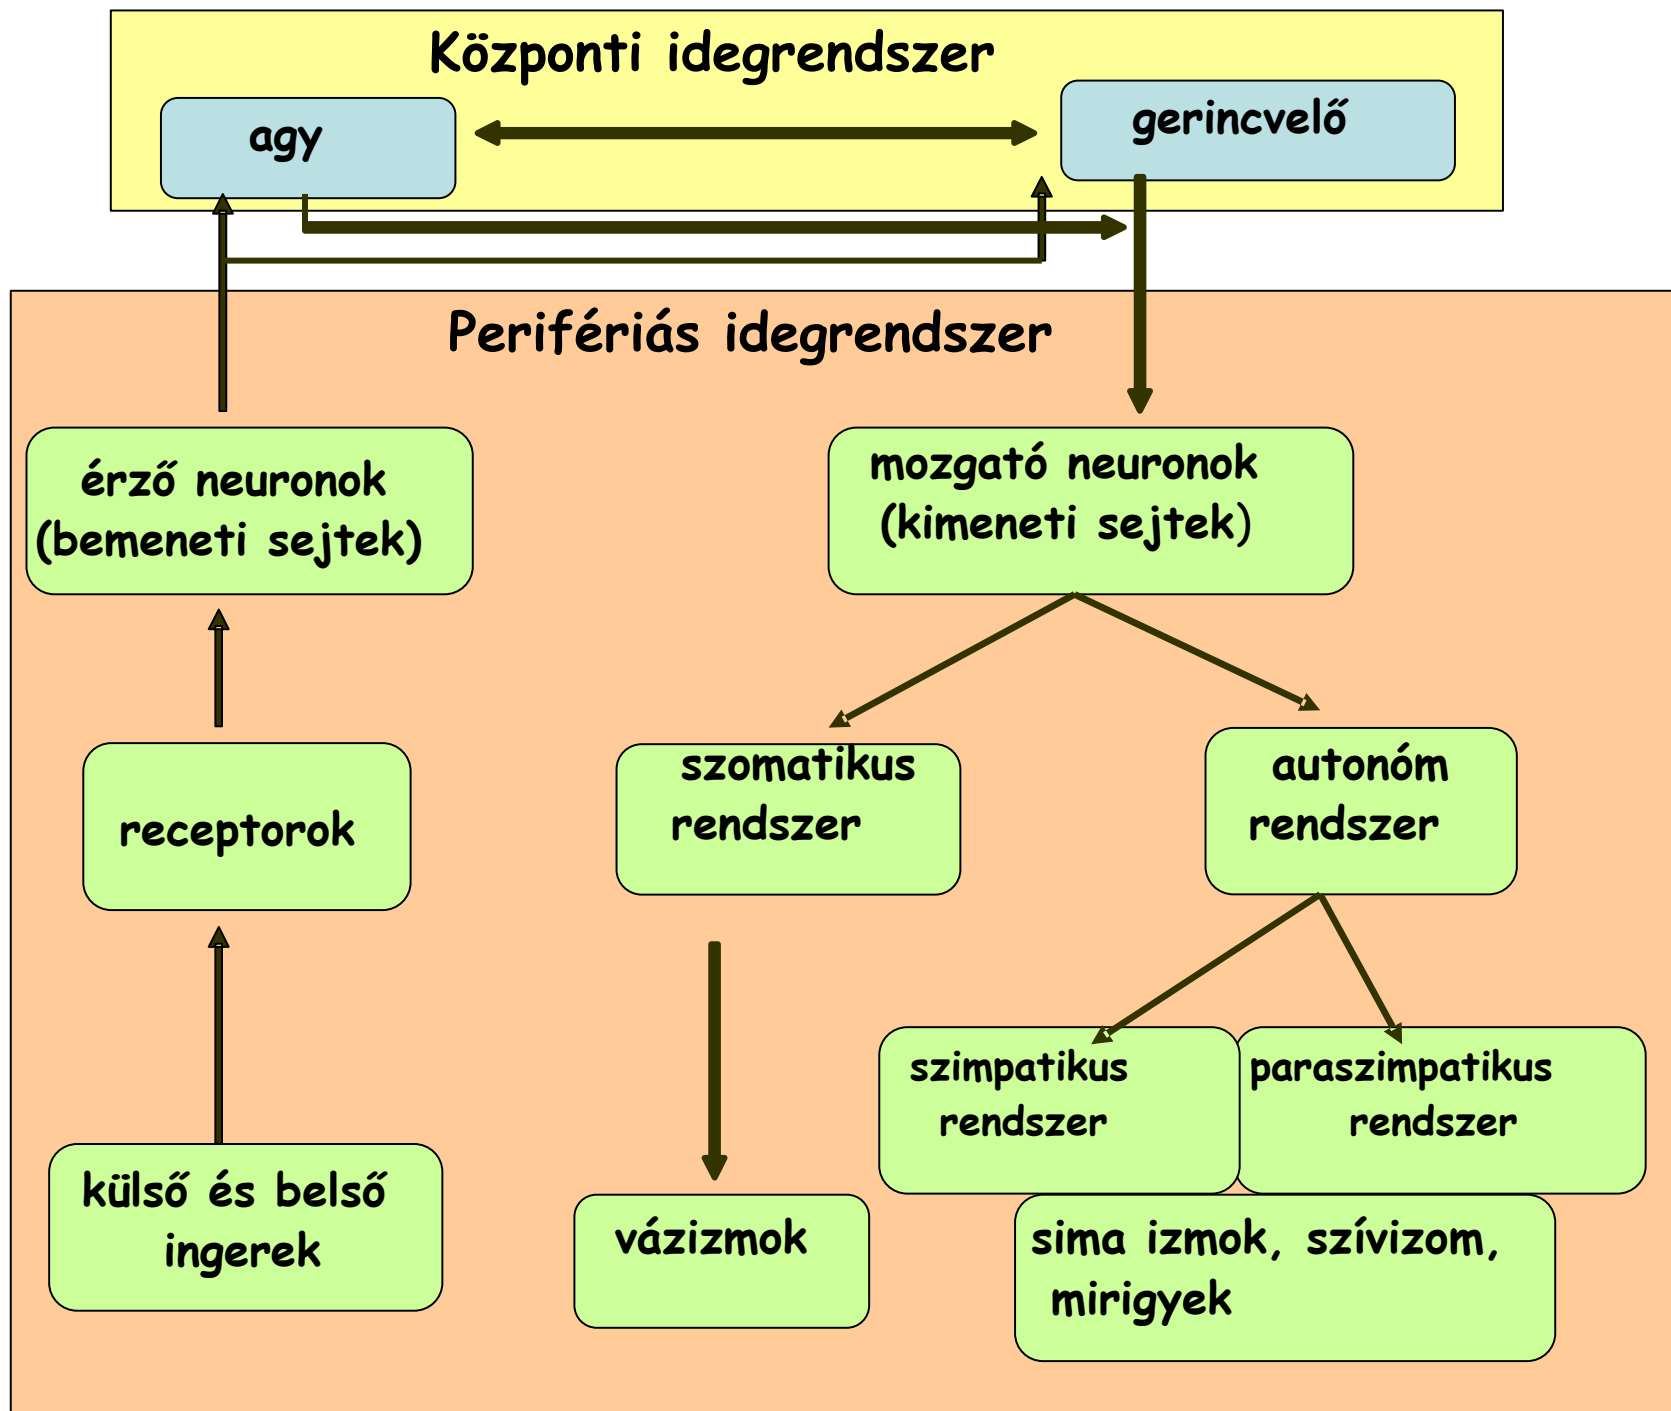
Központi idegrendszer

agy

gerincvelő

Perifériás idegrendszer

érző neuronok (bemeneti sejtek)

mozgató neuronok (kimeneti sejtek)

szomatikus rendszer

autonóm rendszer

receptorok

szimpatikus rendszer

paraszimpatikus rendszer

külső és belső ingerek

vázizmok

sima izmok, szívizom, mirigyek